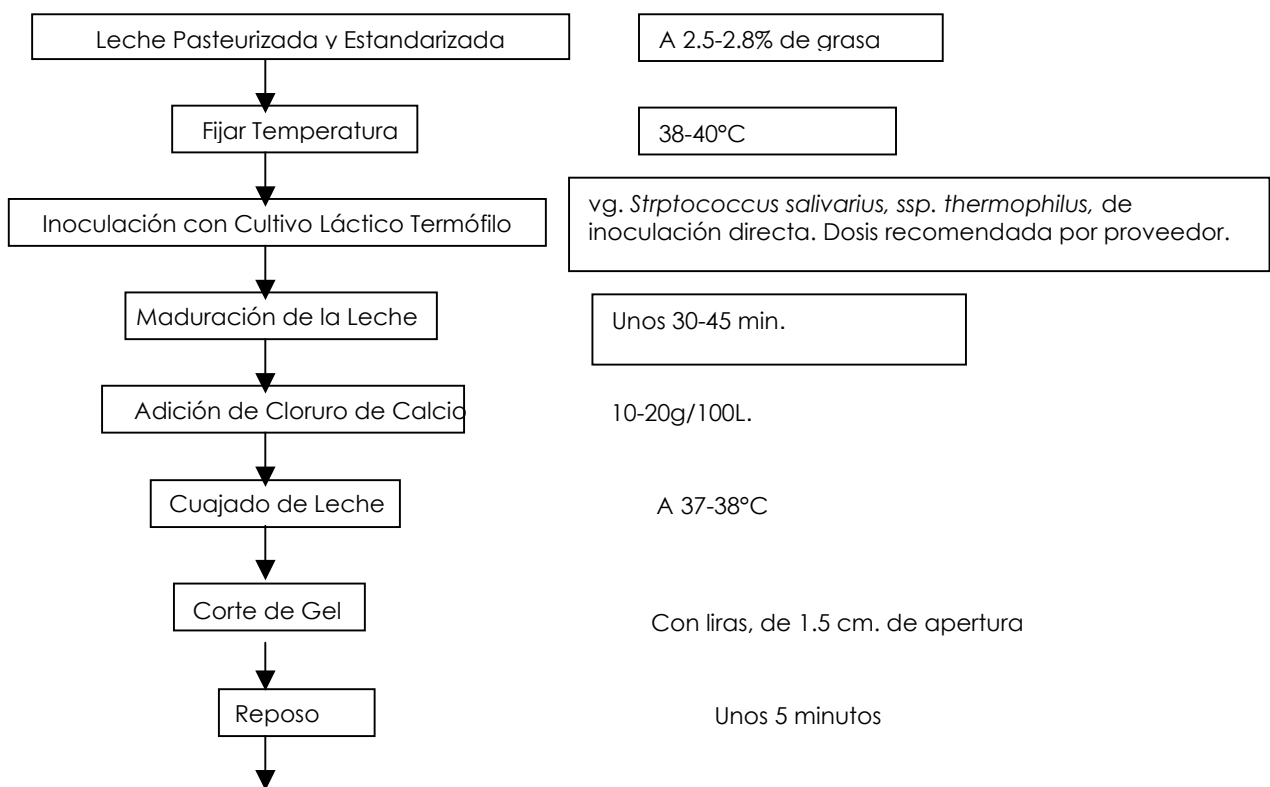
Leche Pasteurizada y Estandarizada

A 2.5-2.8% de grasa

Fijar Temperatura

38-40°C

Inoculación con Cultivo Láctico Termófilo

vg. *Strptococcus salivarius, ssp. thermophilus,* de inoculación directa. Dosis recomendada por proveedor.

Maduración de la Leche

Unos 30-45 min.

Adición de Cloruro de Calcio

10-20g/100L.

Cuajado de Leche

A 37-38°C

Corte de Gel

Con liras, de 1.5 cm. de apertura

Reposo

Unos 5 minutos